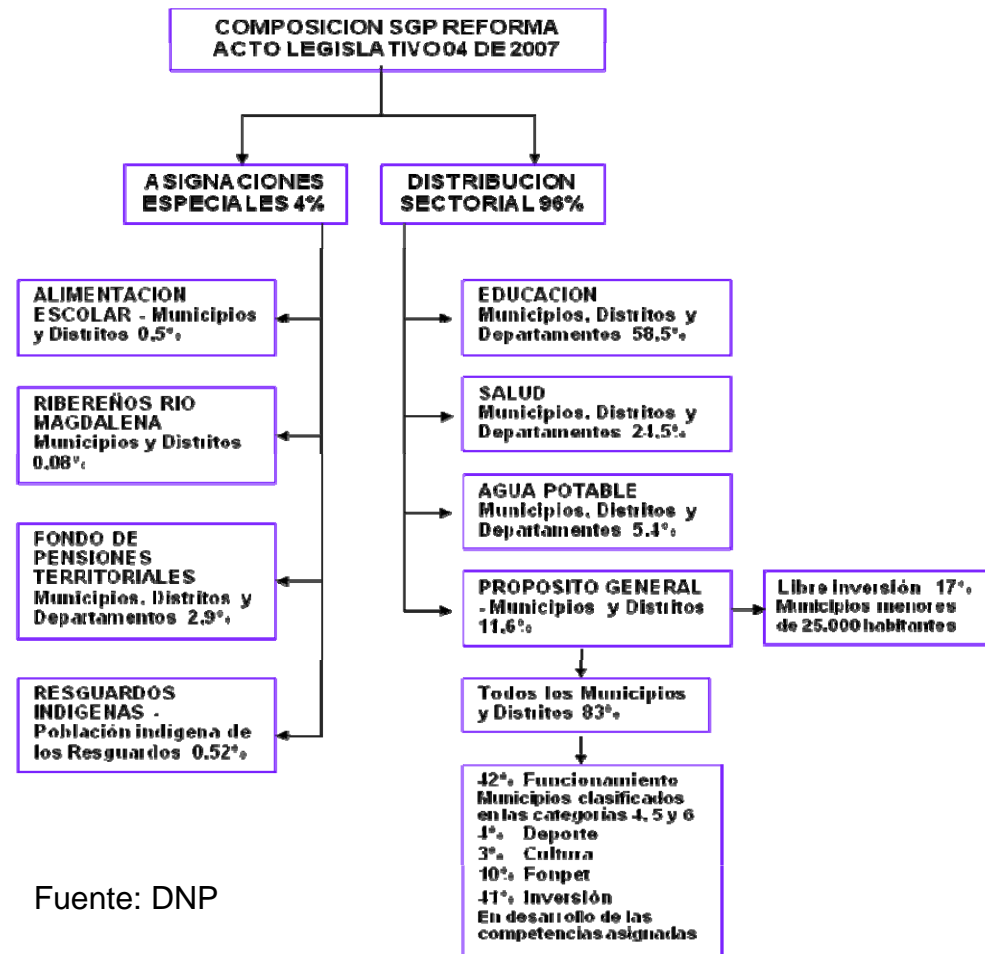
COMPOSICION SGP REFORMA ACTO LEGISLATIVO 04 DE 2007

ASIGNACIONES ESPECIALES 4%

DISTRIBUCION SECTORIAL 96%

ALIMENTACION ESCOLAR - Municipios y Distritos 0.5%

RIBEREÑOS RIO MAGDALENA Municipios y Distritos 0.08%

FONDO DE PENSIONES TERRITORIALES Municipios, Distritos y Departamentos 2.9%

RESGUARDOS INDIGENAS - Población indigena de los Resguardos 0.52%

EDUCACION Municipios, Distritos y Departamentos 58.5%

SALUD Municipios, Distritos y Departamentos 24.5%

AGUA POTABLE Municipios, Distritos y Departamentos 5.4%

PROPOSITO GENERAL - Municipios y Distritos 11.6%

Libre Inversión 17% Municipios menores de 25.000 habitantes

Todos los Municipios y Distritos 83%

42% Funcionamiento Municipios clasificados en las categorías 4, 5 y 6
4% Deporte
3% Cultura
10% Fonpet
41% Inversión En desarrollo de las competencias asignadas

Fuente: DNP